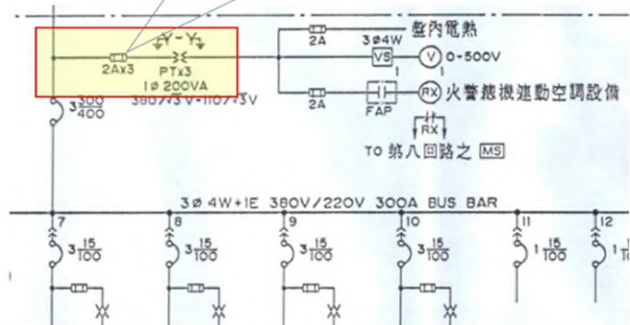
盤內電熱

2A

3φ4W

VS

V 0-500V

1 1

2Ax3

PTx3

1φ 200VA

380/√3 V-110/√3V

$3\frac{300}{400}$

2A

FAP

RX 火警總掣連動空調設備

RX

TO 第八回路之 MS

3φ 4W+1E 380V/220V 300A BUS BAR

7

$3\frac{15}{100}$

8

$3\frac{15}{100}$

9

$3\frac{15}{100}$

10

$3\frac{15}{100}$

11

$1\frac{15}{100}$

12

$1\frac{15}{100}$